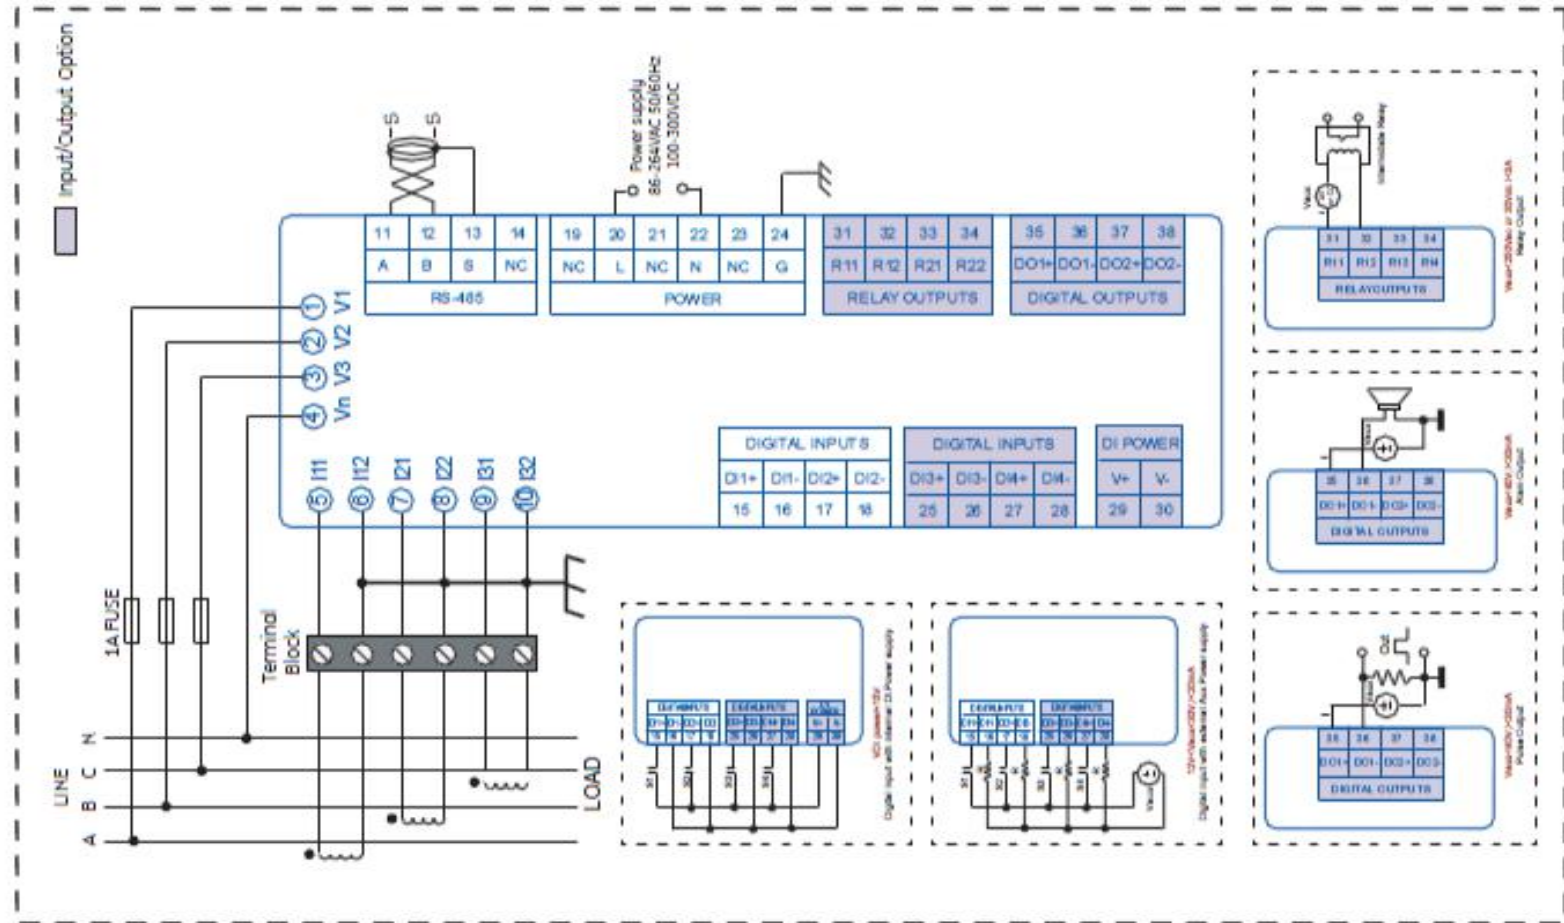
Input/Output Option

S S

Power supply
85-264VAC 50/60Hz
100-300VDC

| 11 | 12 | 13 | 14 |
|---|---|---|---|
| A | B | S | NC |
| RS-485 | | | |

| 19 | 20 | 21 | 22 | 23 | 24 |
|---|---|---|---|---|---|
| NC | L | NC | N | NC | G |
| POWER | | | | | |

| 31 | 32 | 33 | 34 |
|---|---|---|---|
| R11 | R12 | R21 | R22 |
| RELAY OUTPUTS | | | |

| 35 | 36 | 37 | 38 |
|---|---|---|---|
| DO1+ | DO1- | DO2+ | DO2- |
| DIGITAL OUTPUTS | | | |

① V1
② V2
③ V3
④ Vn

⑤ I11 ⑥ I12 ⑦ I21 ⑧ I22 ⑨ I31 ⑩ I32

| DIGITAL INPUTS | | | |
|---|---|---|---|
| DI1+ | DI1- | DI2+ | DI2- |
| 15 | 16 | 17 | 18 |

| DIGITAL INPUTS | | | |
|---|---|---|---|
| DI3+ | DI3- | DI4+ | DI4- |
| 25 | 26 | 27 | 28 |

| DI POWER | |
|---|---|
| V+ | V- |
| 29 | 30 |

1A FUSE

Terminal Block

LINE
N
C
B
A

LOAD

Digital input with internal DI Power supply

Digital input with external Aux Power supply

Relay Output

Alarm Output

Pulse Output

RELAY OUTPUTS

DIGITAL OUTPUTS

DIGITAL OUTPUTS